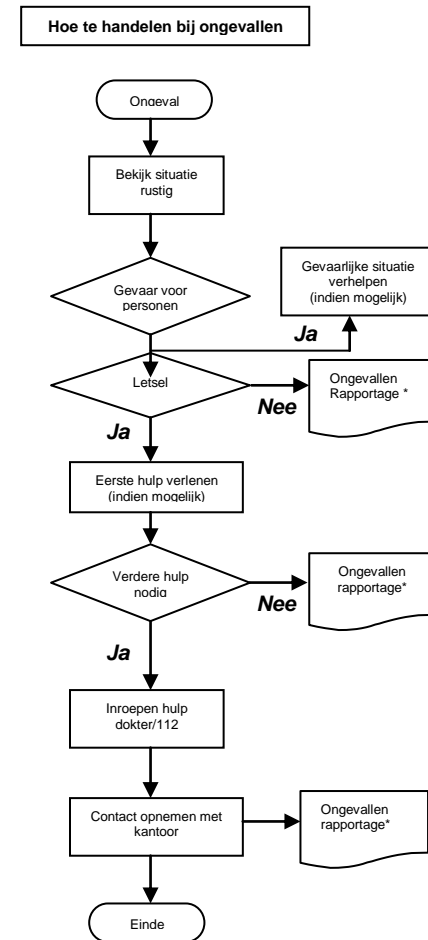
Hoe te handelen bij ongevallen

Ongeval

Bekijk situatie rustig

Gevaar voor personen

Gevaarlijke situatie verhelpen (indien mogelijk)

Ja

Letsel

Ongevallen Rapportage *

Nee

Ja

Eerste hulp verlenen (indien mogelijk)

Verdere hulp nodig

Ongevallen rapportage*

Nee

Ja

Inroepen hulp dokter/112

Contact opnemen met kantoor

Ongevallen rapportage*

Einde